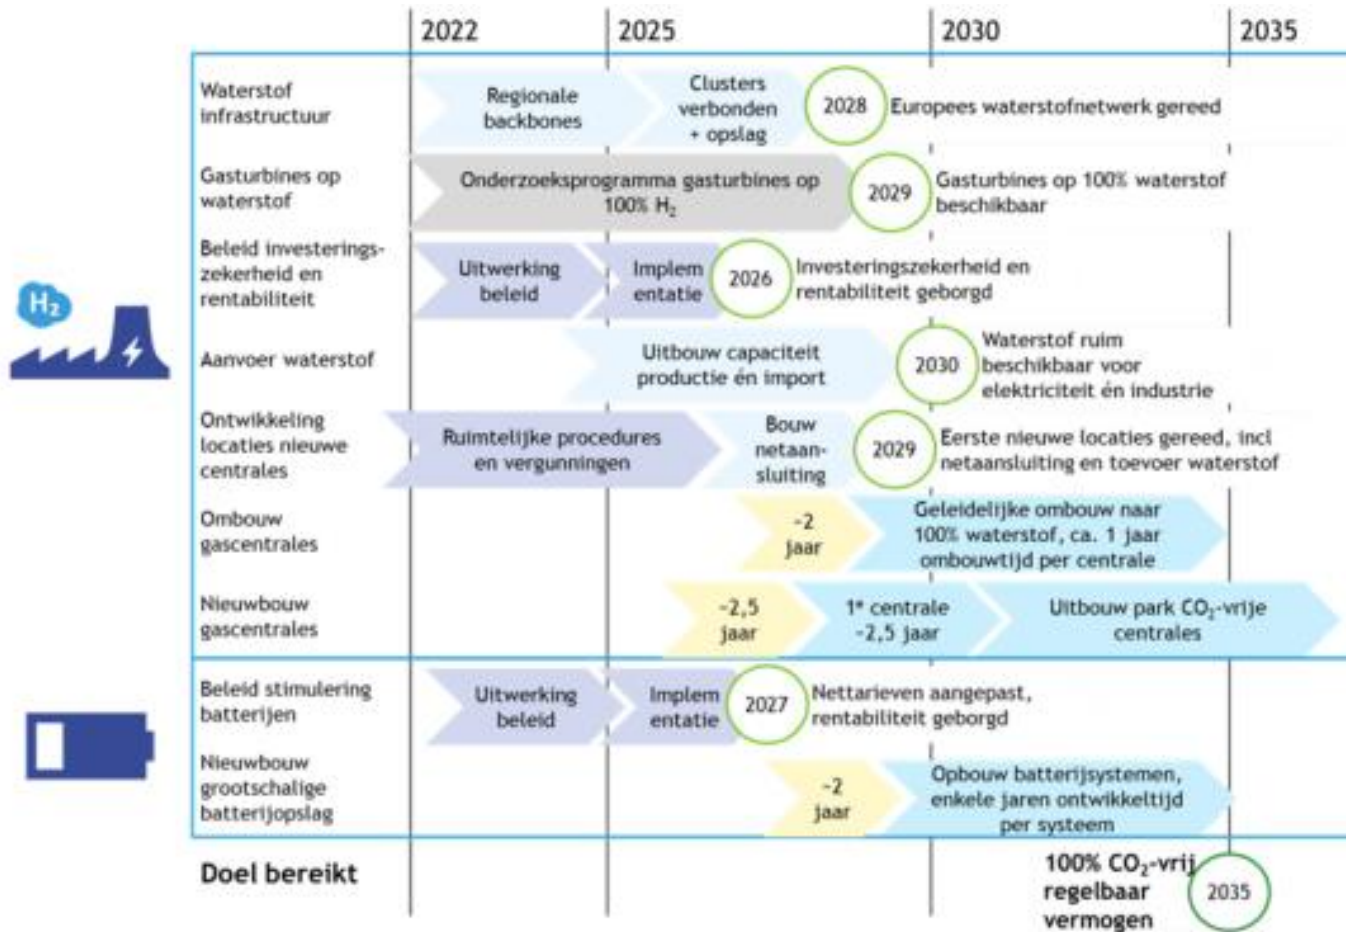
2022 | 2025 | 2030 | 2035

$H_2$

Waterstof infrastructuur
Regionale backbones
Clusters verbonden + opslag
2028 Europees waterstofnetwerk gereed

Gasturbines op waterstof
Onderzoeksprogramma gasturbines op 100% $H_2$
2029 Gasturbines op 100% waterstof beschikbaar

Beleid investeringszekerheid en rentabiliteit
Uitwerking beleid
Implem entatie
2026 Investeringszekerheid en rentabiliteit geborgd

Aanvoer waterstof
Uitbouw capaciteit productie én import
2030 Waterstof ruim beschikbaar voor elektriciteit én industrie

Ontwikkeling locaties nieuwe centrales
Ruimtelijke procedures en vergunningen
Bouw netaansluiting
2029 Eerste nieuwe locaties gereed, incl netaansluiting en toevoer waterstof

Ombouw gascentrales
~2 jaar
Geleidelijke ombouw naar 100% waterstof, ca. 1 jaar ombouwtijd per centrale

Nieuwbouw gascentrales
~2,5 jaar
1e centrale ~2,5 jaar
Uitbouw park $CO_2$-vrije centrales

Beleid stimulering batterijen
Uitwerking beleid
Implem entatie
2027 Nettarieven aangepast, rentabiliteit geborgd

Nieuwbouw grootschalige batterijopslag
~2 jaar
Opbouw batterijsystemen, enkele jaren ontwikkeltijd per systeem

Doel bereikt
100% $CO_2$-vrij regelbaar vermogen
2035